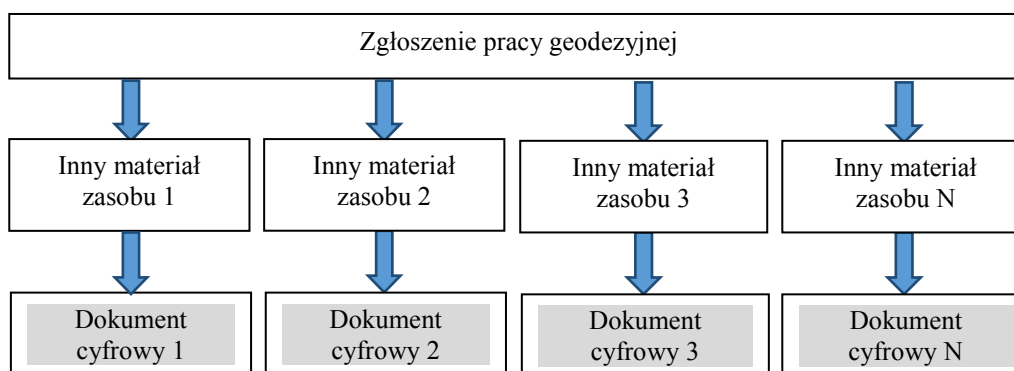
Zgłoszenie pracy geodezyjnej

Inny materiał zasobu 1

Dokument cyfrowy 1

Inny materiał zasobu 2

Dokument cyfrowy 2

Inny materiał zasobu 3

Dokument cyfrowy 3

Inny materiał zasobu N

Dokument cyfrowy N